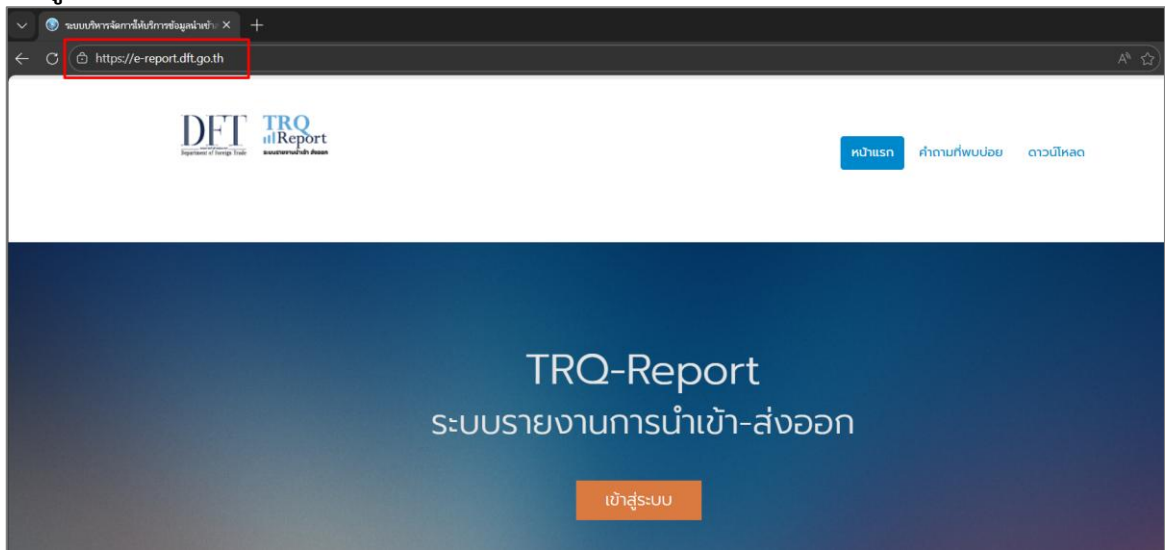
ระบบบริหารจัดการให้บริการข้อมูลนำเข้า
https://e-report.dft.go.th

DFT
Department of Foreign Trade
TRQ Report
ระบบรายงานนำเข้า ส่งออก

หน้าแรก คำถามที่พบบ่อย ดาวน์โหลด

TRQ-Report
ระบบรายงานการนำเข้า-ส่งออก

เข้าสู่ระบบ